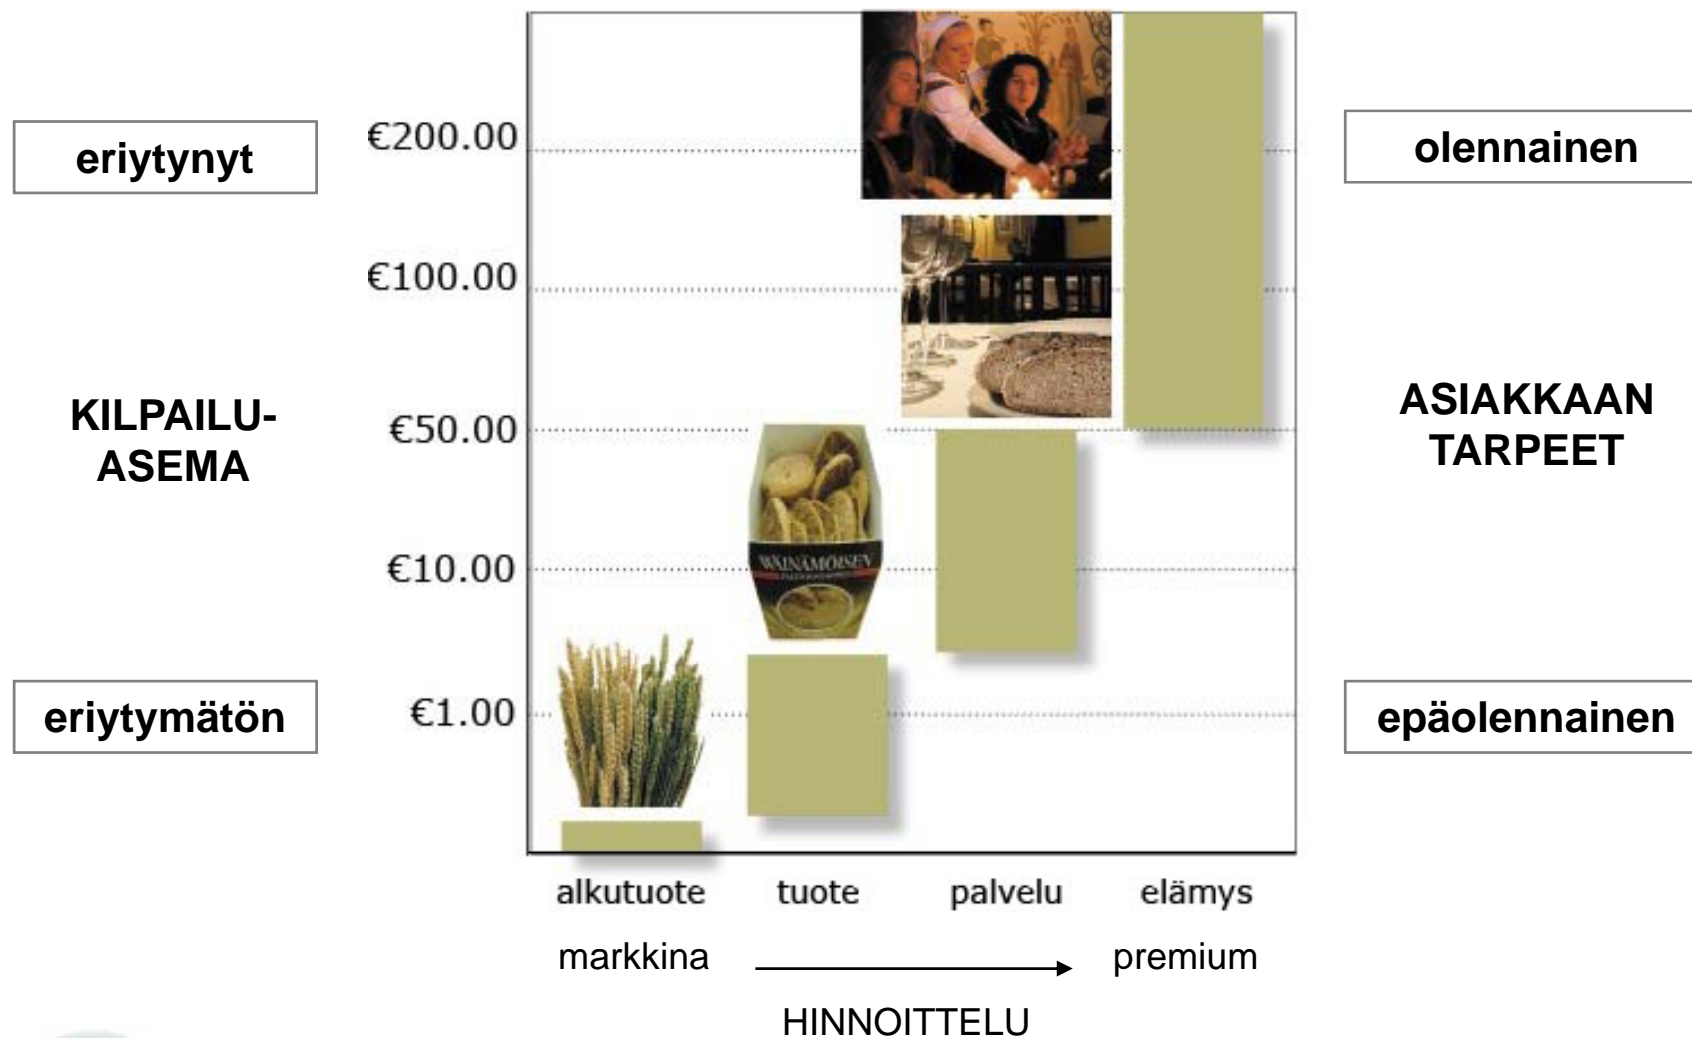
eriytynyt

KILPAILU-ASEMA

eriytymätön

€200.00

€100.00

€50.00

€10.00

€1.00

WÄINÄMÖISEN

olennainen

ASIAKKAAN TARPEET

epäolennainen

alkutuote

tuote

palvelu

elämys

markkina

premium

HINNOITTELU